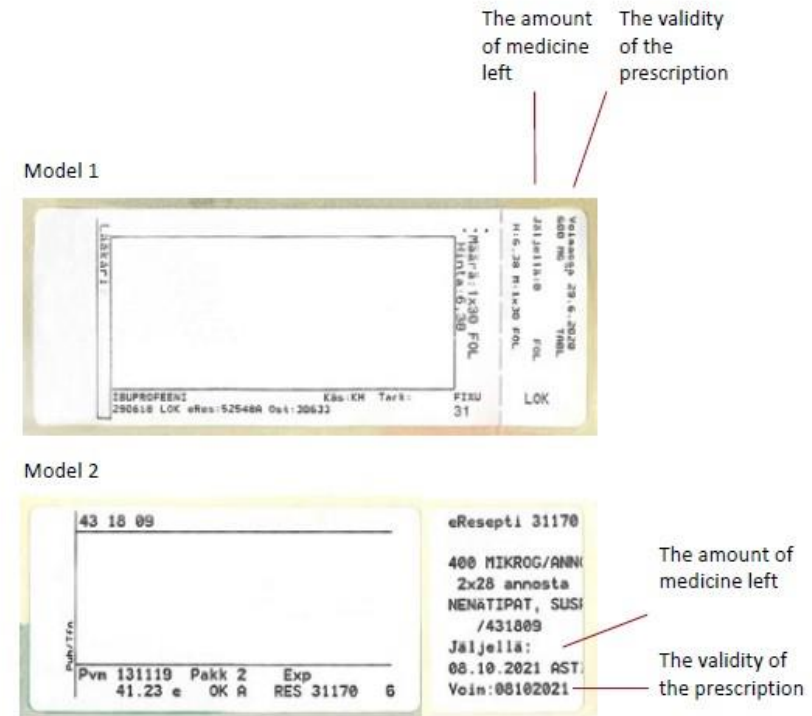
The amount of medicine left

The validity of the prescription

Model 1

Lääkäri

Voimassa 29.6.2020
600 MG TABL
Jäljellä:0 FOL
H:6.30 M:1x30 FOL

: Määrä:1x30 FOL
Hinta:6.30

IBUPROFEENI Käs:KH Tark:
290618 LOK eRes:52548A Ost:30633

FIXU
31

LOK

Model 2

43 18 09

Puh/Tfn

Pvm 131119 Pakk 2 Exp
41.23 e OK A RES 31170 6

eResepti 31170

400 MIKROG/ANN
2x28 annosta
NENÄTIPAT, SUS
/431809
Jäljellä:
08.10.2021 AST
Voin:08102021

The amount of medicine left

The validity of the prescription